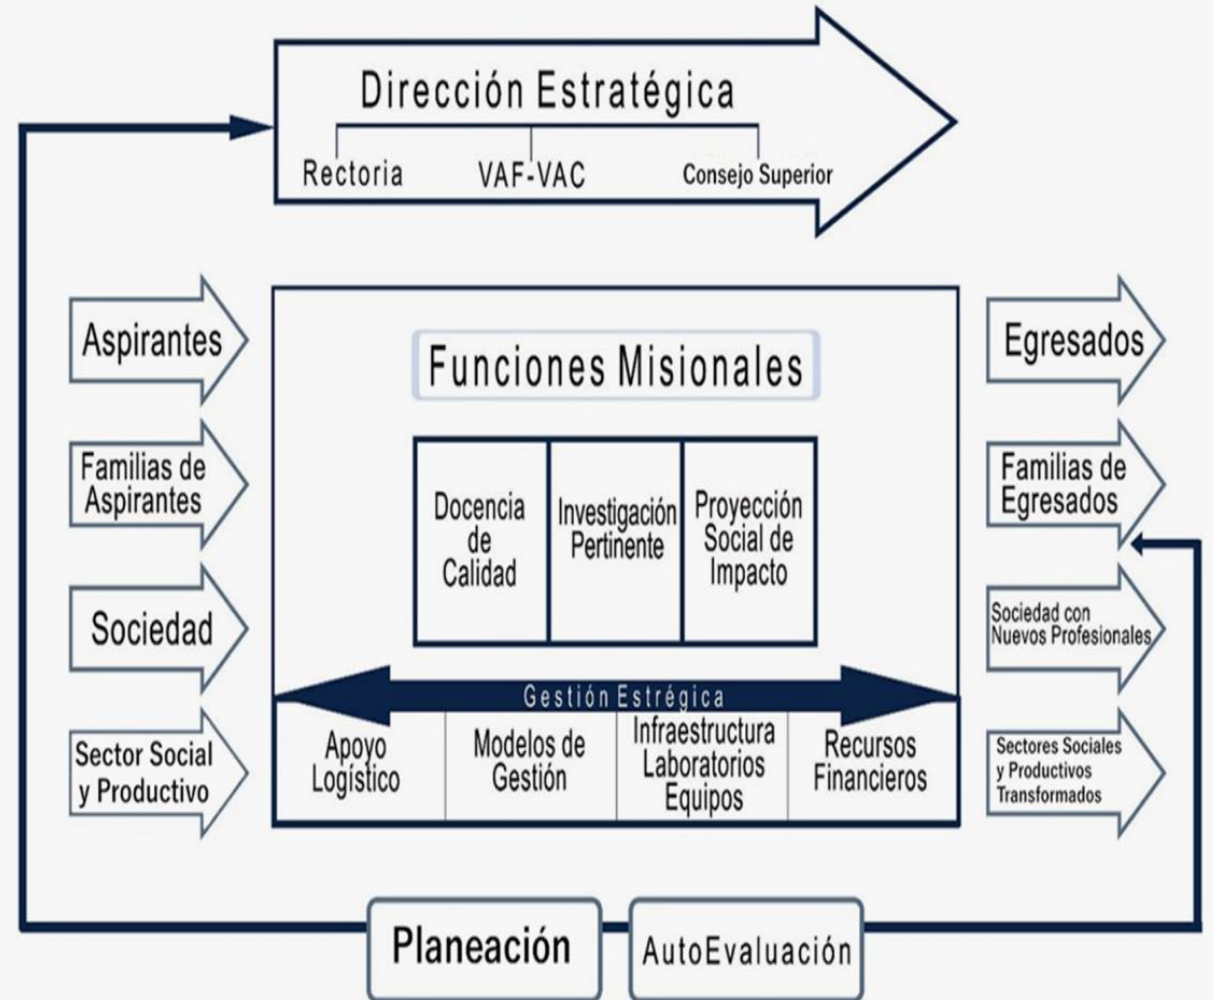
Dirección Estratégica

Rectoria

VAF-VAC

Consejo Superior

Aspirantes

Familias de Aspirantes

Sociedad

Sector Social y Productivo

Funciones Misionales

Docencia de Calidad

Investigación Pertinente

Proyección Social de Impacto

Gestión Estrégica

Apoyo Logístico

Modelos de Gestión

Infraestructura Laboratorios Equipos

Recursos Financieros

Egresados

Familias de Egresados

Sociedad con Nuevos Profesionales

Sectores Sociales y Productivos Transformados

Planeación

AutoEvaluación